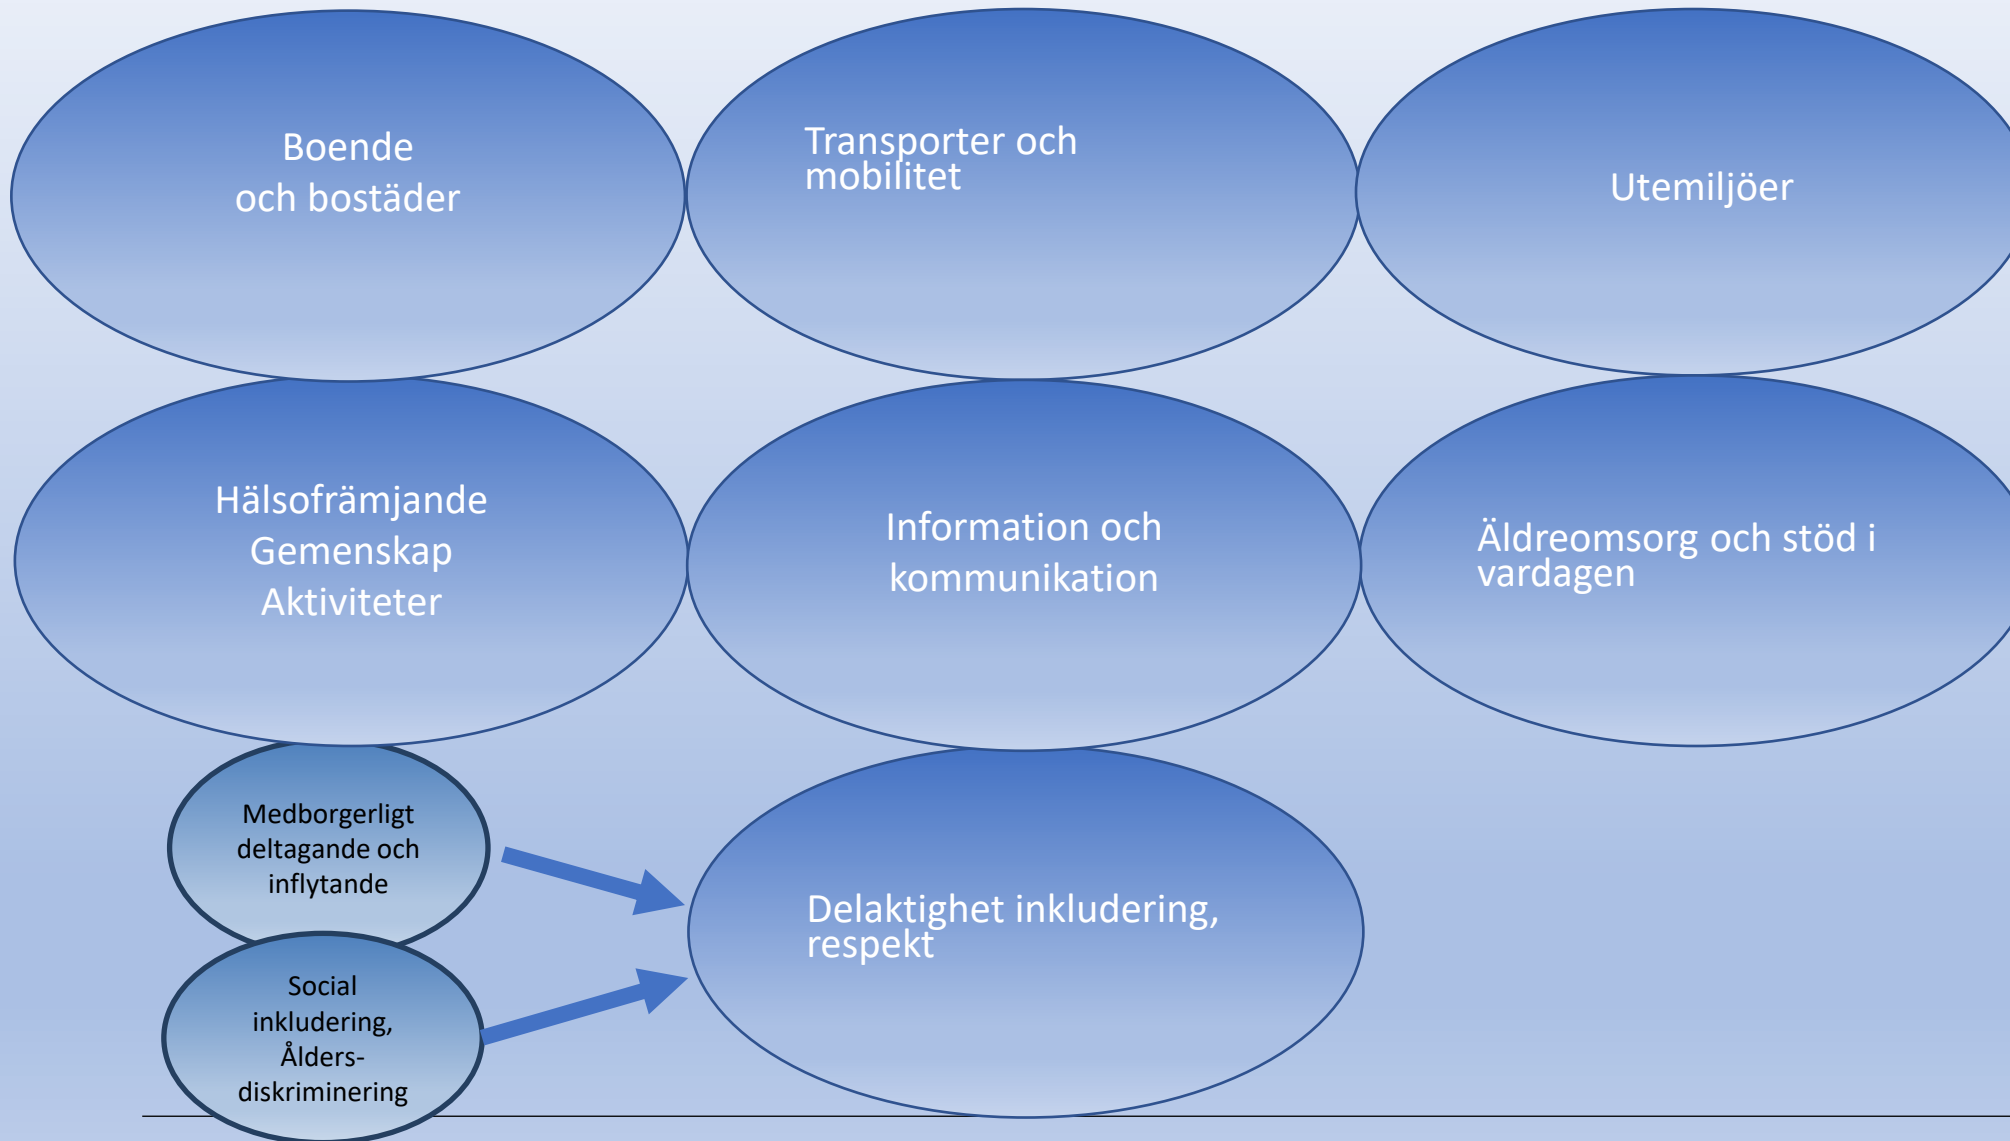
Boende
och bostäder

Transporter och mobilitet

Utemiljöer

Hälsofrämjande
Gemenskap
Aktiviteter

Information och kommunikation

Äldreomsorg och stöd i vardagen

Medborgerligt deltagande och inflytande

Social inkludering, Ålders-diskriminering

Delaktighet inkludering, respekt